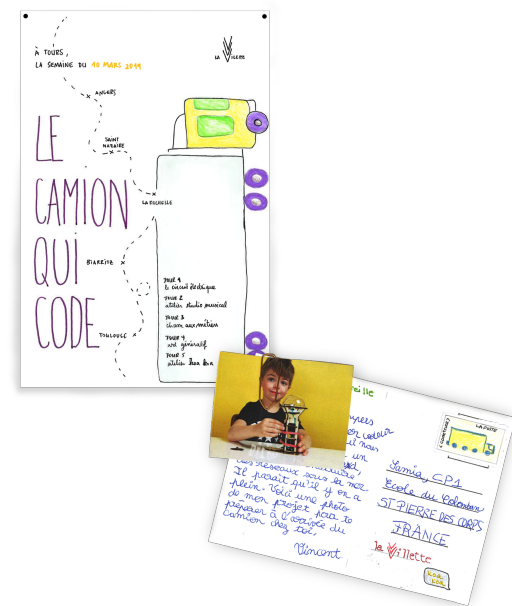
À TOURS, LA SEMAINE DU 10 MARS 2019

LA Villette

ANGERS

SAINT NAZAIRE

LA ROCHELLE

BIARRITZ

TOULOUSE

LE CAMION QUI CODE

ÉTAPE 1 le circuit électrique
ÉTAPE 2 atelier studio musical
ÉTAPE 3 chasse aux métiers
ÉTAPE 4 art génératif
ÉTAPE 5 atelier Thea Box

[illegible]

LA POSTE

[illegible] réseaux sous la mer. Il paraît qu'il y en a plein. Voilà une photo de mon projet photo préparé à l'arrivée du camion chez toi.

Vincent

Samia, CP1
Ecole du Colombier
ST PIERRE DES CORPS
FRANCE

la Villette